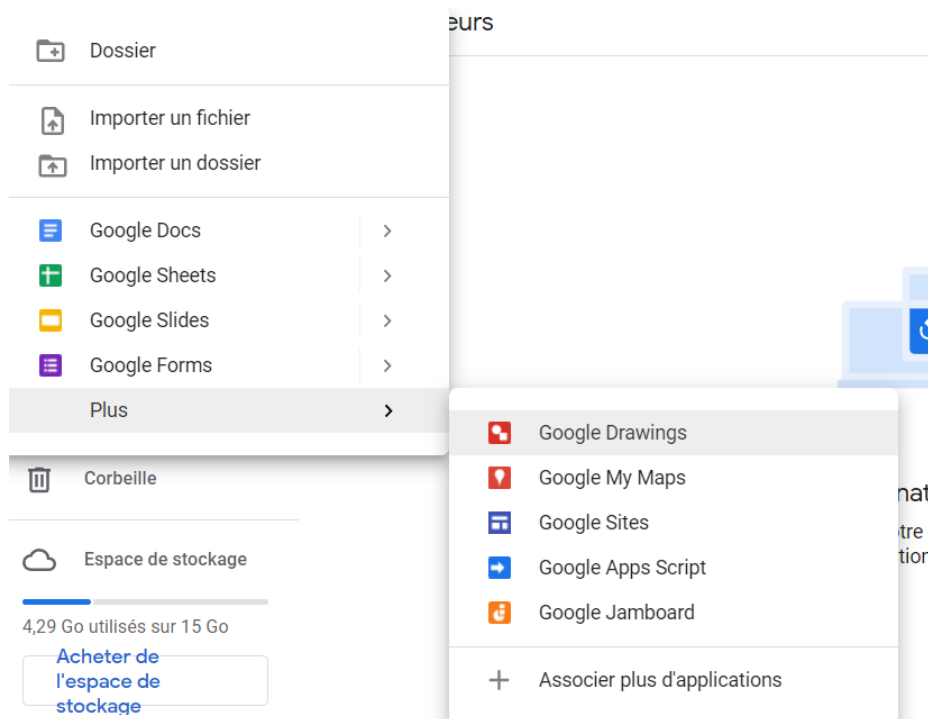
eurs

Dossier

Importer un fichier
Importer un dossier

Google Docs
Google Sheets
Google Slides
Google Forms
Plus

Google Drawings
Google My Maps
Google Sites
Google Apps Script
Google Jamboard

Associer plus d'applications

Corbeille

Espace de stockage

4,29 Go utilisés sur 15 Go

Acheter de l'espace de stockage

nat
tre
tion